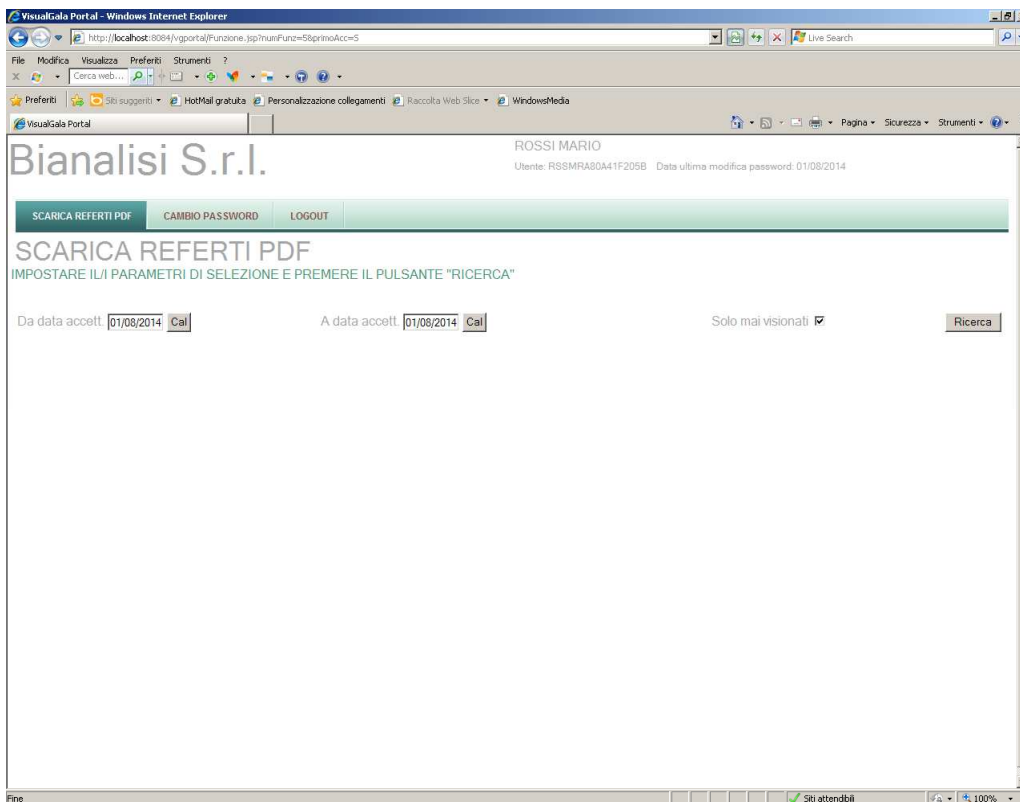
VisualGala Portal - Windows Internet Explorer

http://localhost:8084/vgportal/Funzione.jsp?numFunz=5&primoAcc=S

Live Search

File Modifica Visualizza Preferiti Strumenti ?

Cerca web...

Preferiti Siti suggeriti HotMail gratuita Personalizzazione collegamenti Raccolta Web Slice WindowsMedia

VisualGala Portal

Pagina Sicurezza Strumenti

Bianalisi S.r.l.

ROSSI MARIO

Utente: RSSMRA80A41F205B Data ultima modifica password: 01/08/2014

SCARICA REFERTI PDF CAMBIO PASSWORD LOGOUT

SCARICA REFERTI PDF

IMPOSTARE IL/I PARAMETRI DI SELEZIONE E PREMERE IL PULSANTE "RICERCA"

Da data accett. 01/08/2014 Cal

A data accett. 01/08/2014 Cal

Solo mai visionati

Ricerca

Fine

Siti attendibili

100%